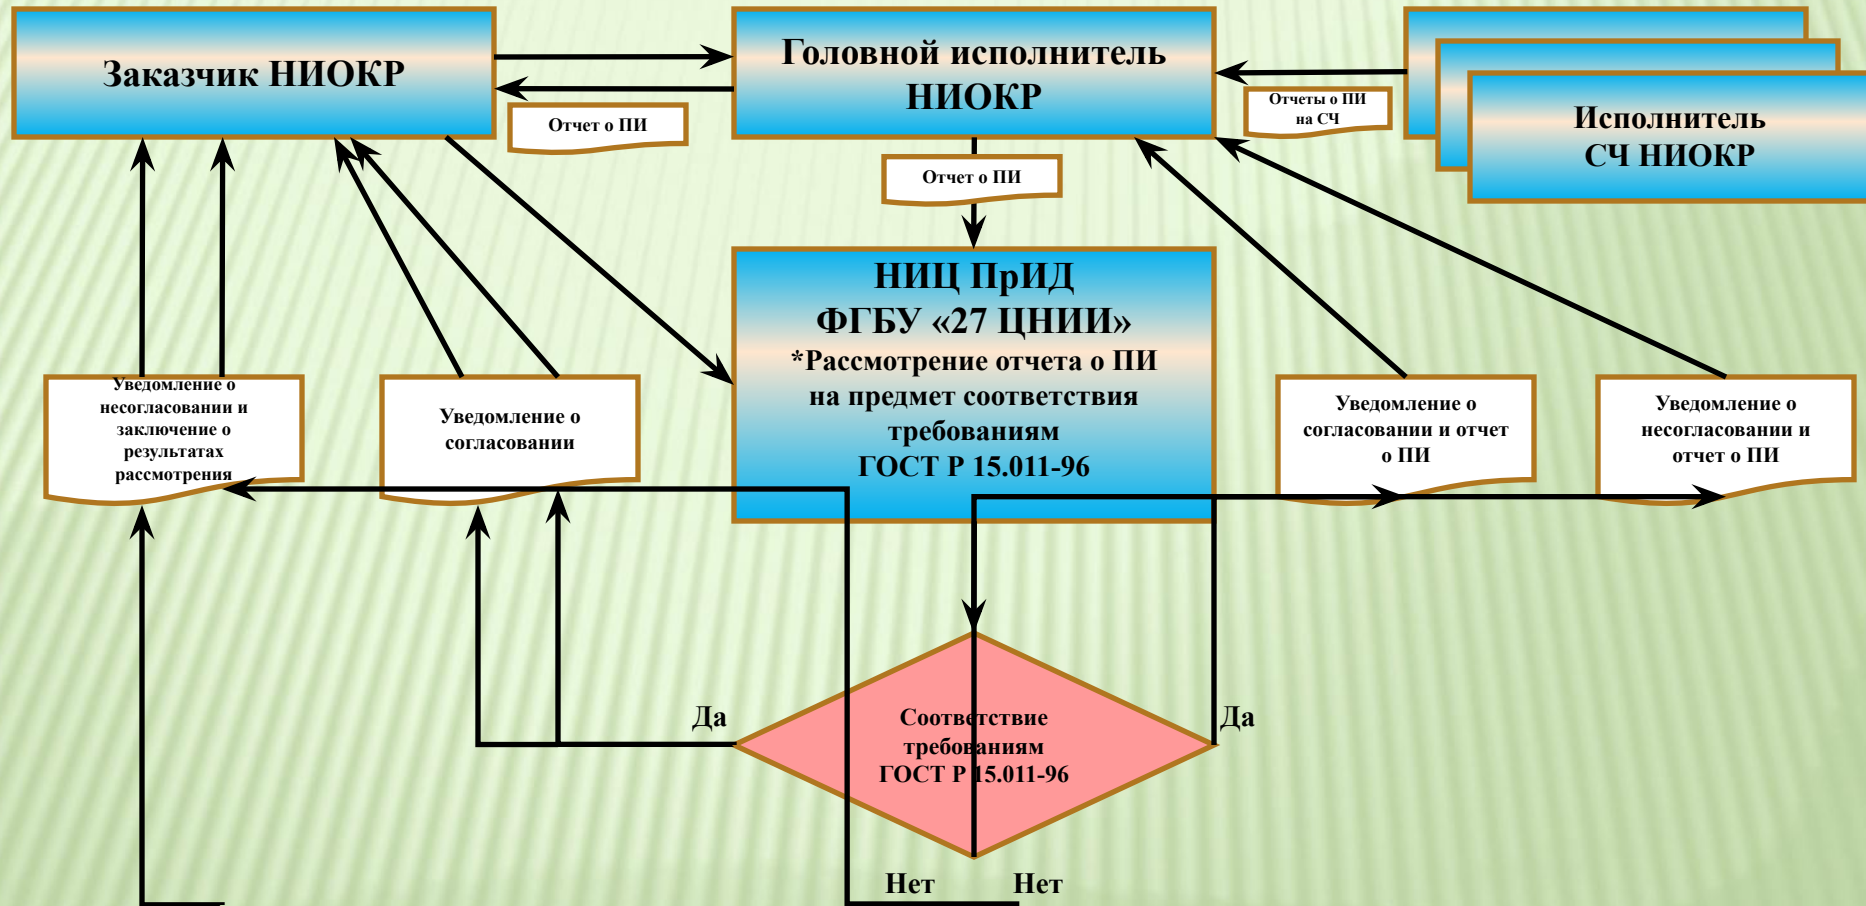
Заказчик НИОКР

Головной исполнитель НИОКР

Исполнитель СЧ НИОКР

Отчет о ПИ

Отчеты о ПИ на СЧ

Отчет о ПИ

НИЦ ПрИД
ФГБУ «27 ЦНИИ»
*Рассмотрение отчета о ПИ на предмет соответствия требованиям ГОСТ Р 15.011-96

Уведомление о несогласовании и заключение о результатах рассмотрения

Уведомление о согласовании

Уведомление о согласовании и отчет о ПИ

Уведомление о несогласовании и отчет о ПИ

Да

Соответствие требованиям ГОСТ Р 15.011-96

Да

Нет

Нет